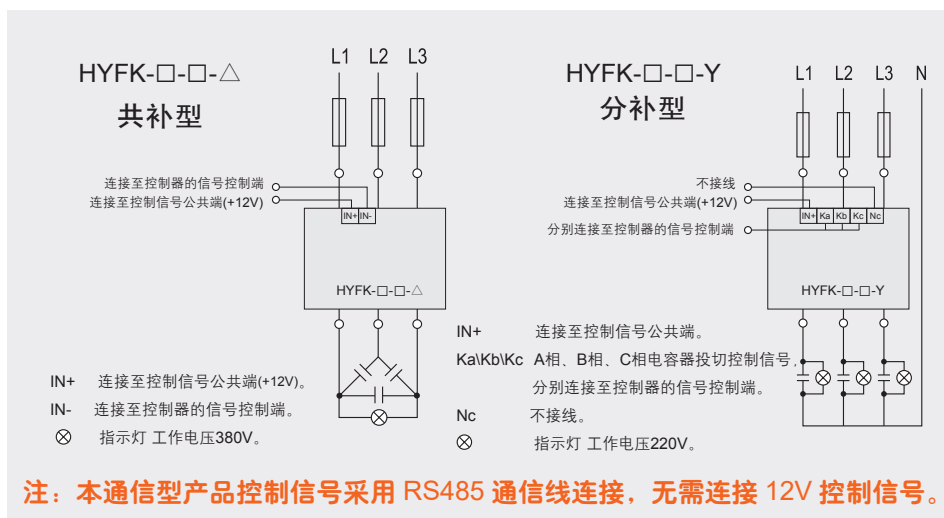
HYFK-□-□-△
共补型

L1 L2 L3

连接至控制器的信号控制端
连接至控制信号公共端(+12V)

IN+ IN-

HYFK-□-□-△

IN+ 连接至控制信号公共端(+12V)。
IN- 连接至控制器的信号控制端。
⊗ 指示灯 工作电压380V。

HYFK-□-□-Y
分补型

L1 L2 L3 N

不接线
连接至控制信号公共端(+12V)
分别连接至控制器的信号控制端

IN+ Ka Kb Kc Nc

HYFK-□-□-Y

IN+ 连接至控制信号公共端。
Ka\Kb\Kc A相、B相、C相电容器投切控制信号，分别连接至控制器的信号控制端。
Nc 不接线。
⊗ 指示灯 工作电压220V。

注：本通信型产品控制信号采用 RS485 通信线连接，无需连接 12V 控制信号。